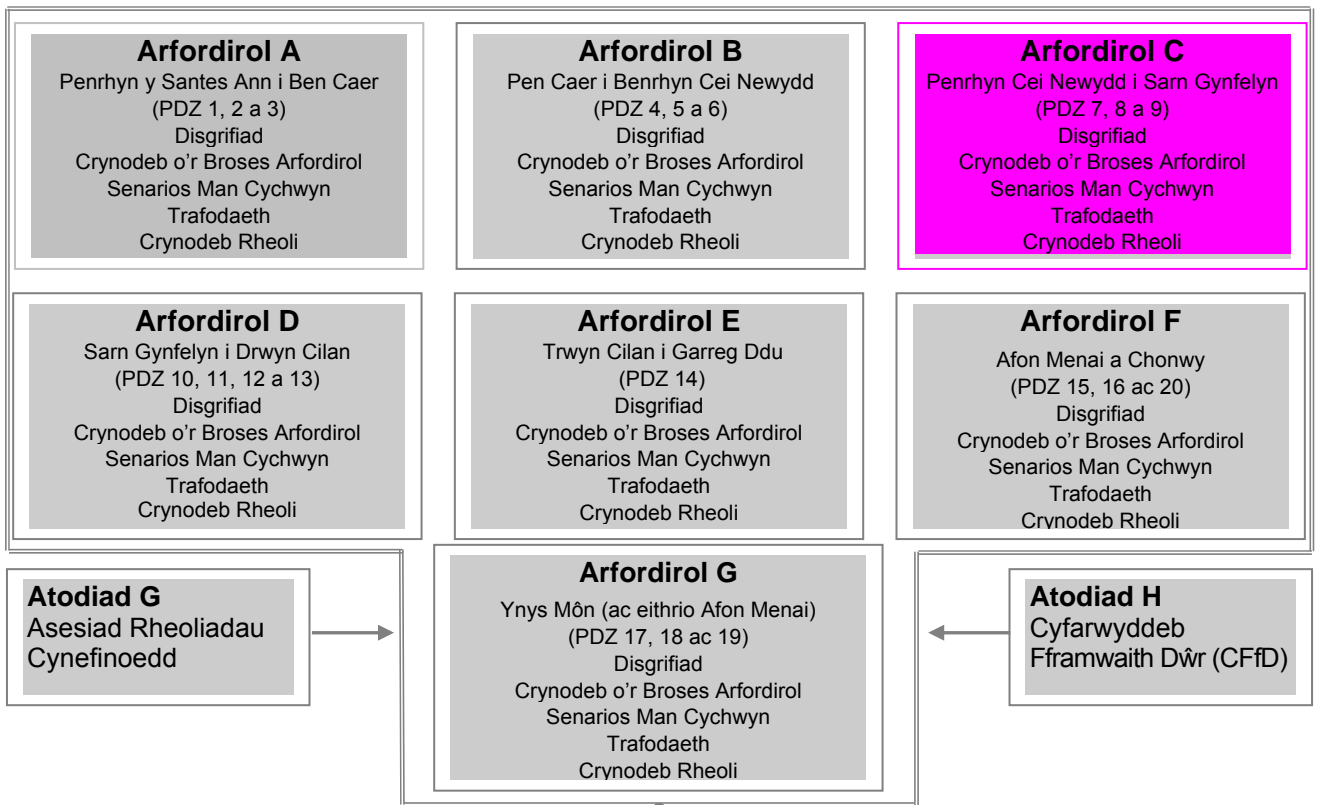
Arfordirol A
Penrhyn y Santes Ann i Ben Caer
(PDZ 1, 2 a 3)
Disgrifiad
Crynodeb o'r Broses Arfordirol
Senarios Man Cychwyn
Trafodaeth
Crynodeb Rheoli

Arfordirol B
Pen Caer i Benrhyn Cei Newydd
(PDZ 4, 5 a 6)
Disgrifiad
Crynodeb o'r Broses Arfordirol
Senarios Man Cychwyn
Trafodaeth
Crynodeb Rheoli

Arfordirol C
Penrhyn Cei Newydd i Sarn Gynfelyn
(PDZ 7, 8 a 9)
Disgrifiad
Crynodeb o'r Broses Arfordirol
Senarios Man Cychwyn
Trafodaeth
Crynodeb Rheoli

Arfordirol D
Sarn Gynfelyn i Drwyn Cilan
(PDZ 10, 11, 12 a 13)
Disgrifiad
Crynodeb o'r Broses Arfordirol
Senarios Man Cychwyn
Trafodaeth
Crynodeb Rheoli

Arfordirol E
Trwyn Cilan i Garreg Ddu
(PDZ 14)
Disgrifiad
Crynodeb o'r Broses Arfordirol
Senarios Man Cychwyn
Trafodaeth
Crynodeb Rheoli

Arfordirol F
Afon Menai a Chonwy
(PDZ 15, 16 ac 20)
Disgrifiad
Crynodeb o'r Broses Arfordirol
Senarios Man Cychwyn
Trafodaeth
Crynodeb Rheoli

Atodiad G
Asesiad Rheoliadau Cynefinoedd

Arfordirol G
Ynys Môn (ac eithrio Afon Menai)
(PDZ 17, 18 ac 19)
Disgrifiad
Crynodeb o'r Broses Arfordirol
Senarios Man Cychwyn
Trafodaeth
Crynodeb Rheoli

Atodiad H
Cyfarwyddeb Fframwaith Dŵr (CFfD)